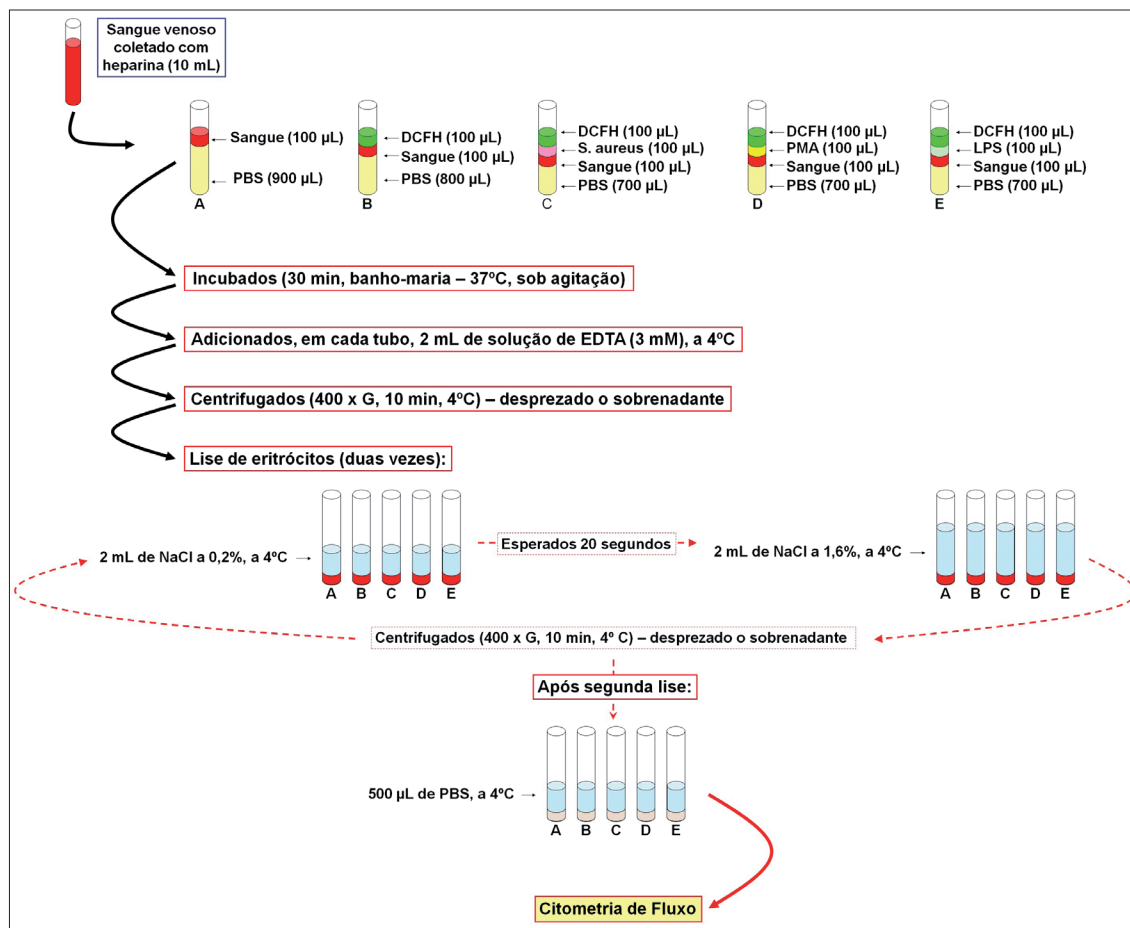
Sangue venoso coletado com heparina (10 mL)

Sangue (100 µL)
PBS (900 µL)
A

DCFH (100 µL)
Sangue (100 µL)
PBS (800 µL)
B

DCFH (100 µL)
S. aureus (100 µL)
Sangue (100 µL)
PBS (700 µL)
C

DCFH (100 µL)
PMA (100 µL)
Sangue (100 µL)
PBS (700 µL)
D

DCFH (100 µL)
LPS (100 µL)
Sangue (100 µL)
PBS (700 µL)
E

Incubados (30 min, banho-maria – 37ºC, sob agitação)

Adicionados, em cada tubo, 2 mL de solução de EDTA (3 mM), a 4ºC

Centrifugados (400 x G, 10 min, 4ºC) – desprezado o sobrenadante

Lise de eritrócitos (duas vezes):

2 mL de NaCl a 0,2%, a 4ºC
A B C D E

Esperados 20 segundos

2 mL de NaCl a 1,6%, a 4ºC
A B C D E

Centrifugados (400 x G, 10 min, 4º C) – desprezado o sobrenadante

Após segunda lise:

500 µL de PBS, a 4ºC
A B C D E

Citometria de Fluxo